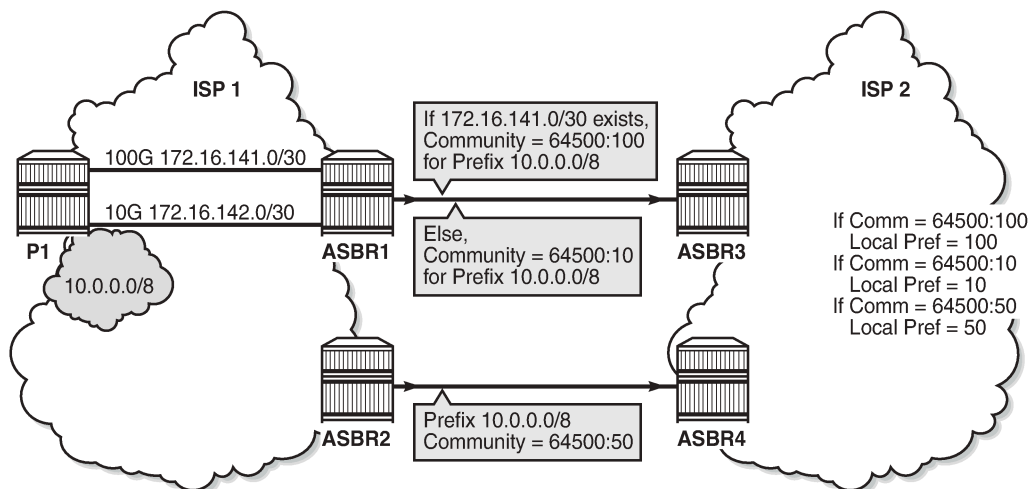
ISP 1

100G 172.16.141.0/30

10G 172.16.142.0/30

P1

10.0.0.0/8

ASBR1

ASBR2

If 172.16.141.0/30 exists, Community = 64500:100 for Prefix 10.0.0.0/8

Else, Community = 64500:10 for Prefix 10.0.0.0/8

Prefix 10.0.0.0/8 Community = 64500:50

ISP 2

ASBR3

ASBR4

If Comm = 64500:100
Local Pref = 100
If Comm = 64500:10
Local Pref = 10
If Comm = 64500:50
Local Pref = 50